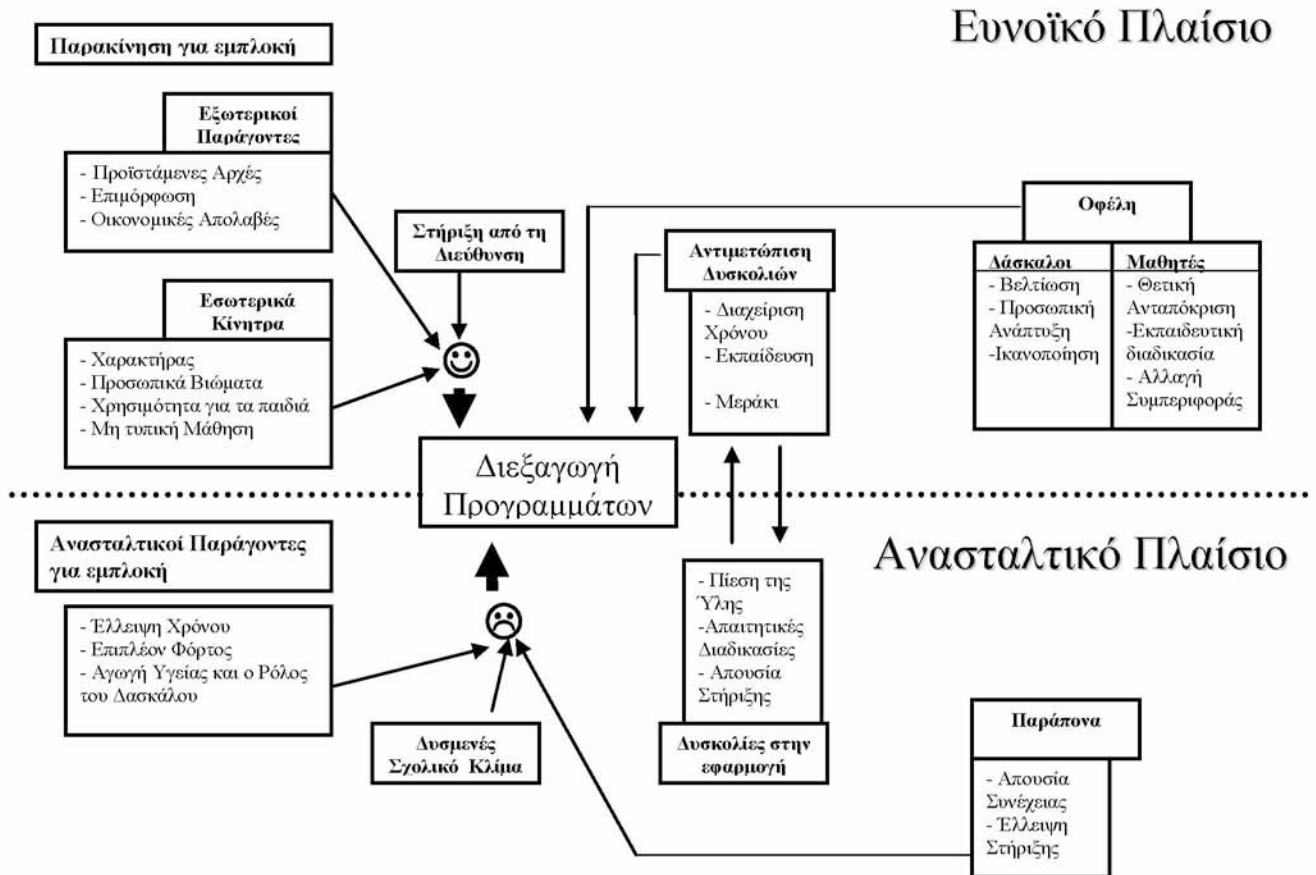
Ευνοϊκό Πλαίσιο

Παρακίνηση για εμπλοκή

Εξωτερικοί Παράγοντες

- Προϊστάμενες Αρχές
- Επιμόρφωση
- Οικονομικές Απολαβές

Εσωτερικά Κίνητρα

- Χαρακτήρας
- Προσωπικά Βιώματα
- Χρησιμότητα για τα παιδιά
- Μη τυπική Μάθηση

Στήριξη από τη Διεύθυνση

Αντιμετώπιση Δυσκολιών

- Διαχείριση Χρόνου
- Εκπαίδευση

- Μεράκι

Οφέλη

| Δάσκαλοι | Μαθητές |
|---|---|
| - Βελτίωση<br>- Προσωπική Ανάπτυξη<br>-Ικανοποίηση | - Θετική Ανταπόκριση<br>-Εκπαιδευτική διαδικασία<br>- Αλλαγή Συμπεριφοράς |

Διεξαγωγή Προγραμμάτων

Ανασταλτικό Πλαίσιο

Ανασταλτικοί Παράγοντες για εμπλοκή

- Έλλειψη Χρόνου
- Επιπλέον Φόρτος
- Αγωγή Υγείας και ο Ρόλος του Δασκάλου

Δυσμενές Σχολικό Κλίμα

- Πίεση της Ύλης
-Απαιτητικές Διαδικασίες
- Απουσία Στήριξης

Δυσκολίες στην εφαρμογή

Παράπονα

- Απουσία Συνέχειας
- Έλλειψη Στήριξης